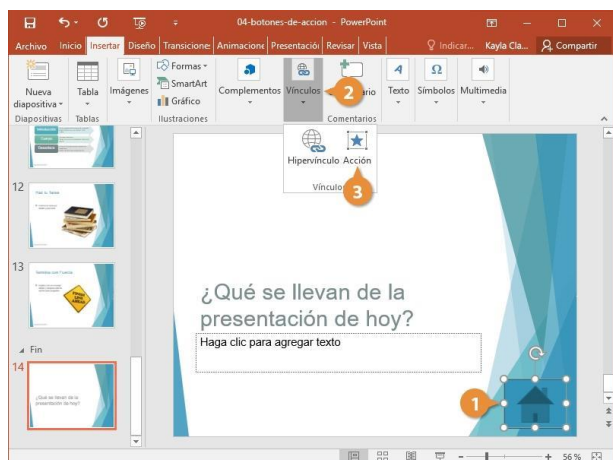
04-botones-de-accion - PowerPoint

Archivo Inicio Insertar Diseño Transicione Animacione Presentació Revisar Vista Indicar... Kayla Cla... Compartir

Nueva diapositiva Tabla Imágenes Formas SmartArt Gráfico Complementos Vínculos 2 ario Texto Símbolos Multimedia

Diapositivas Tablas Ilustraciones Comentarios

Hipervínculo Acción

Vínculos 3

12

13

Fin

14

¿Qué se llevan de la presentación de hoy?

Haga clic para agregar texto

1

56 %